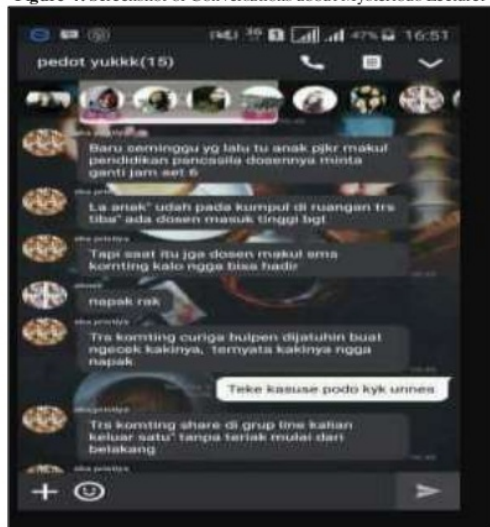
Figure 4. Screenshot of Conversational about Mysterious Incident

47% 16:51

pedot yukkk(15)

eka pratiwi

Baru seminggu yg lalu tu anak pjkr makul pendidikan pancasila dosennya minta ganti jam set 6

eka pratiwi

La anak" udah pada kumpul di ruangan trs tiba" ada dosen masuk tinggi bgt

eka pratiwi

Tapi saat itu jga dosen makul sma komting kalo ngga bisa hadir

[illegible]

napak rak

eka pratiwi

Trs komting curiga bulpen dijatuhin buat ngecek kakinya, ternyata kakinya ngga napak

Teke kasuse podo kyk unnes

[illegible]

Trs komting share di grup line kalian keluar satu" tanpa teriak mulai dari belakang

eka pratiwi